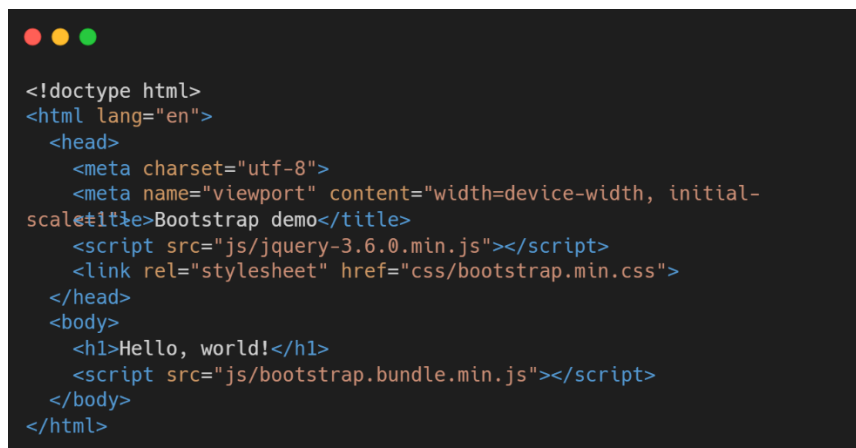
<!doctype html>
<html lang="en">
  <head>
    <meta charset="utf-8">
    <meta name="viewport" content="width=device-width, initial-
scale=1"><title>Bootstrap demo</title>
    <script src="js/jquery-3.6.0.min.js"></script>
    <link rel="stylesheet" href="css/bootstrap.min.css">
  </head>
  <body>
    <h1>Hello, world!</h1>
    <script src="js/bootstrap.bundle.min.js"></script>
  </body>
</html>